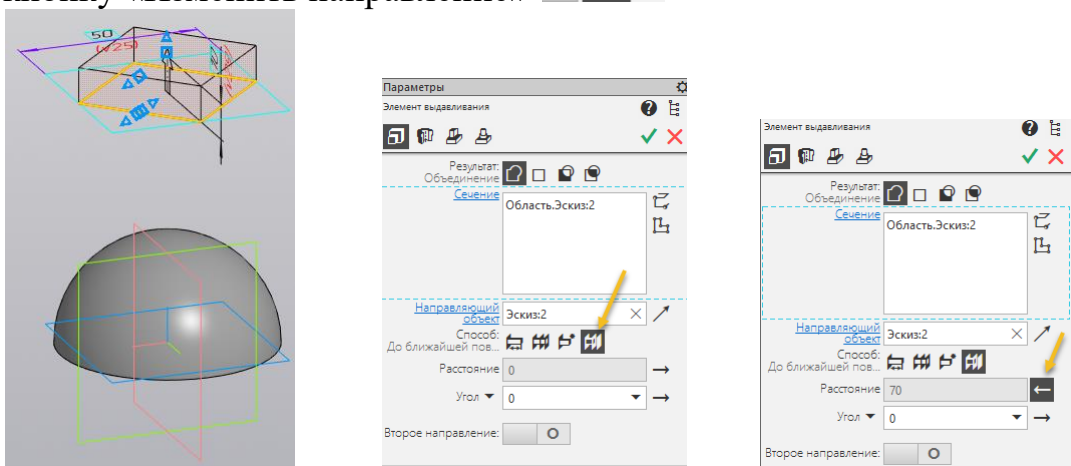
кнопку «Изменить направление»

50
(v25)

Параметры
Элемент выдавливания
Результат: Объединение
Сечение
Область.Эскиз:2
Направляющий объект
Эскиз:2
Способ: До ближайшей пов...
Расстояние
0
Угол
0
Второе направление:

Элемент выдавливания
Результат: Объединение
Сечение
Область.Эскиз:2
Направляющий объект
Эскиз:2
Способ: До ближайшей пов...
Расстояние
70
Угол
0
Второе направление: